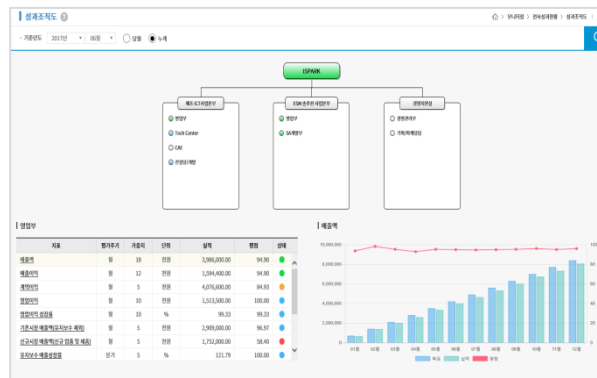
성과조직도

마이페이지 > 전사성과현황 > 성과조직도

기준년도 2017년 06월 당월 누계

ISPARK

제조 ICT사업본부
영업부
Tech Center
CAE
컨설팅사업

ESM 솔루션 사업본부
영업부
SA개발부

경영지원실
경영관리부
기획/회계팀

영업부

| 지표 | 평가주기 | 가중치 | 단위 | 실적 | 평점 | 상태 |
|---|---|---|---|---|---|---|
| 매출액 | 월 | 18 | 천원 | 3,986,000.00 | 94.90 | |
| 매출이익 | 월 | 12 | 천원 | 1,594,400.00 | 94.90 | |
| 계약이익 | 월 | 5 | 천원 | 4,076,600.00 | 84.93 | |
| 영업이익 | 월 | 10 | 천원 | 1,513,500.00 | 100.00 | |
| 영업이익 성장율 | 월 | 10 | % | 99.33 | 99.33 | |
| 기존시장 매출액(유지보수 제외) | 월 | 5 | 천원 | 2,909,000.00 | 96.97 | |
| 신규시장 매출액(신규 업종 및 제품) | 월 | 5 | 천원 | 1,752,000.00 | 58.40 | |
| 유지보수 매출성장율 | 분기 | 5 | % | 121.79 | 100.00 | |

매출액

10,000,000
8,000,000
6,000,000
4,000,000
2,000,000
0
100
80
60
40
20
0

01월 02월 03월 04월 05월 06월 07월 08월 09월 10월 11월 12월

목표 실적 평점